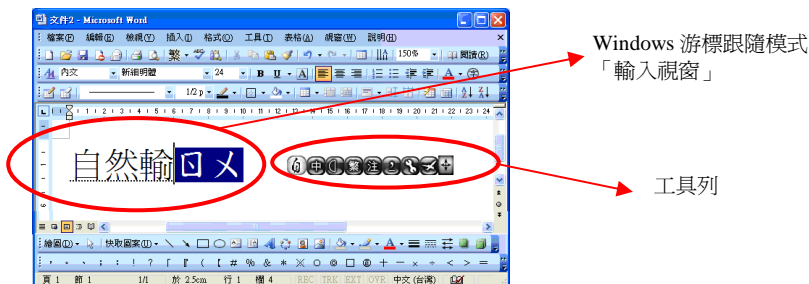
文件2 - Microsoft Word

檔案(F) 編輯(E) 檢視(V) 插入(I) 格式(O) 工具(T) 表格(A) 視窗(W) 說明(H)

繁 150% 閱讀(R)

內文 新細明體 24 B I U A

1/2 p

自然輸ㄖㄨ

中 繁 注

繪圖(R) 快取圖案(U)

頁 1 節 1 1/1 於 2.5cm 行 1 欄 4 REC TRK EXT OVR 中文 (台灣)

Windows 游標跟隨模式「輸入視窗」

工具列